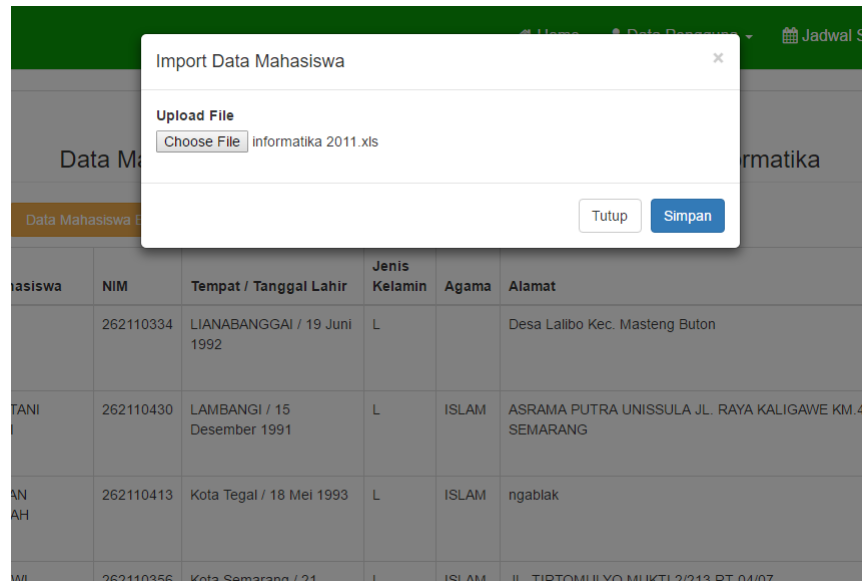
Home   Data Pengguna   Jadwal S

Import Data Mahasiswa ×

Upload File

Choose File informatika 2011.xls

Tutup   Simpan

Data Ma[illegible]rmatika

Data Mahasiswa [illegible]

| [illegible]hasiswa | NIM | Tempat / Tanggal Lahir | Jenis Kelamin | Agama | Alamat |
|---|---|---|---|---|---|
| | 262110334 | LIANABANGGAI / 19 Juni 1992 | L | | Desa Lalibo Kec. Masteng Buton |
| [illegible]TANI | 262110430 | LAMBANGI / 15 Desember 1991 | L | ISLAM | ASRAMA PUTRA UNISSULA JL. RAYA KALIGAWE KM.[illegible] SEMARANG |
| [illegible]AN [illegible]AH | 262110413 | Kota Tegal / 18 Mei 1993 | L | ISLAM | ngablak |
| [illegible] | 262110356 | Kota Semarang / 21 | L | ISLAM | JL. TIRTOMULYO MUKTI 2/213 RT 04/07 |